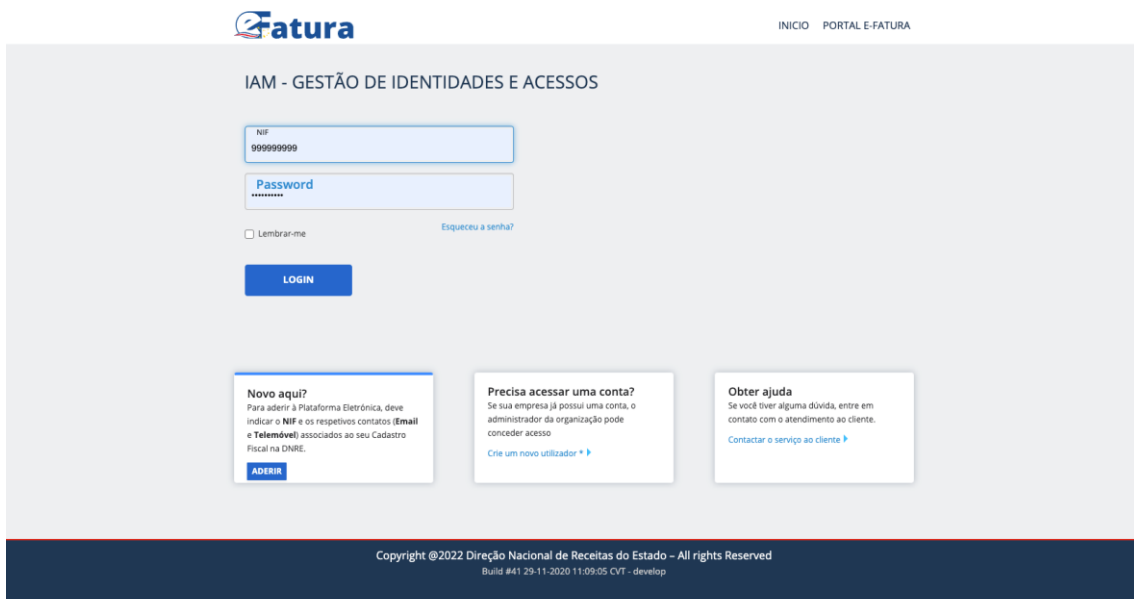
eFatura

INICIO PORTAL E-FATURA

IAM - GESTÃO DE IDENTIDADES E ACESSOS

NIF
999999999

Password
••••••••••

Lembrar-me

Esqueceu a senha?

LOGIN

Novo aqui?
Para aderir à Plataforma Eletrónica, deve indicar o **NIF** e os respetivos contatos (**Email** e **Telemóvel**) associados ao seu Cadastro Fiscal na DNRE.

ADERIR

Precisa acessar uma conta?
Se sua empresa já possui uma conta, o administrador da organização pode conceder acesso

Crie um novo utilizador *

Obter ajuda
Se você tiver alguma dúvida, entre em contato com o atendimento ao cliente.

Contactar o serviço ao cliente

Copyright @2022 Direção Nacional de Receitas do Estado – All rights Reserved
Build #41 29-11-2020 11:09:05 CVT - develop